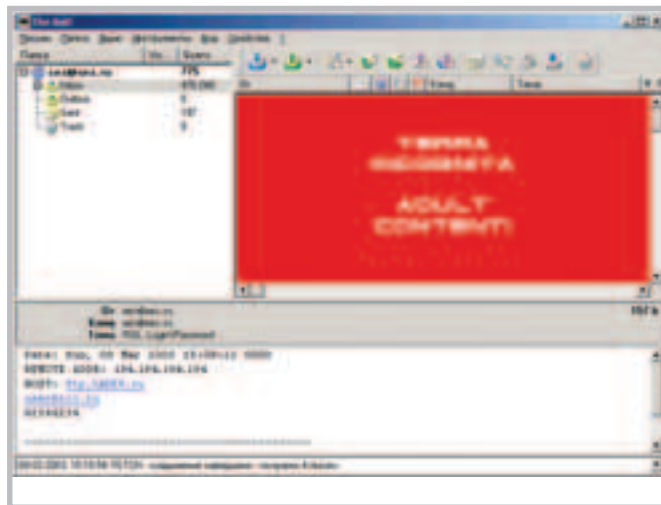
The Bat!

Ящик Письмо Вид Инструменты Окна Справка

Папка | Не... | Всего

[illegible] | 775

Inbox | 475 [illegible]

Outbox | 0

Sent | 197

Trash | 0

От | Тема | Дата

ТЕМА НЕДОСТАТА

ADULT CONTENT!

От: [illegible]
Кому: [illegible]
Тема: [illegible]

Date: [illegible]
REMOTE ADDR: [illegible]
HOST: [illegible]
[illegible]
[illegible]

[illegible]